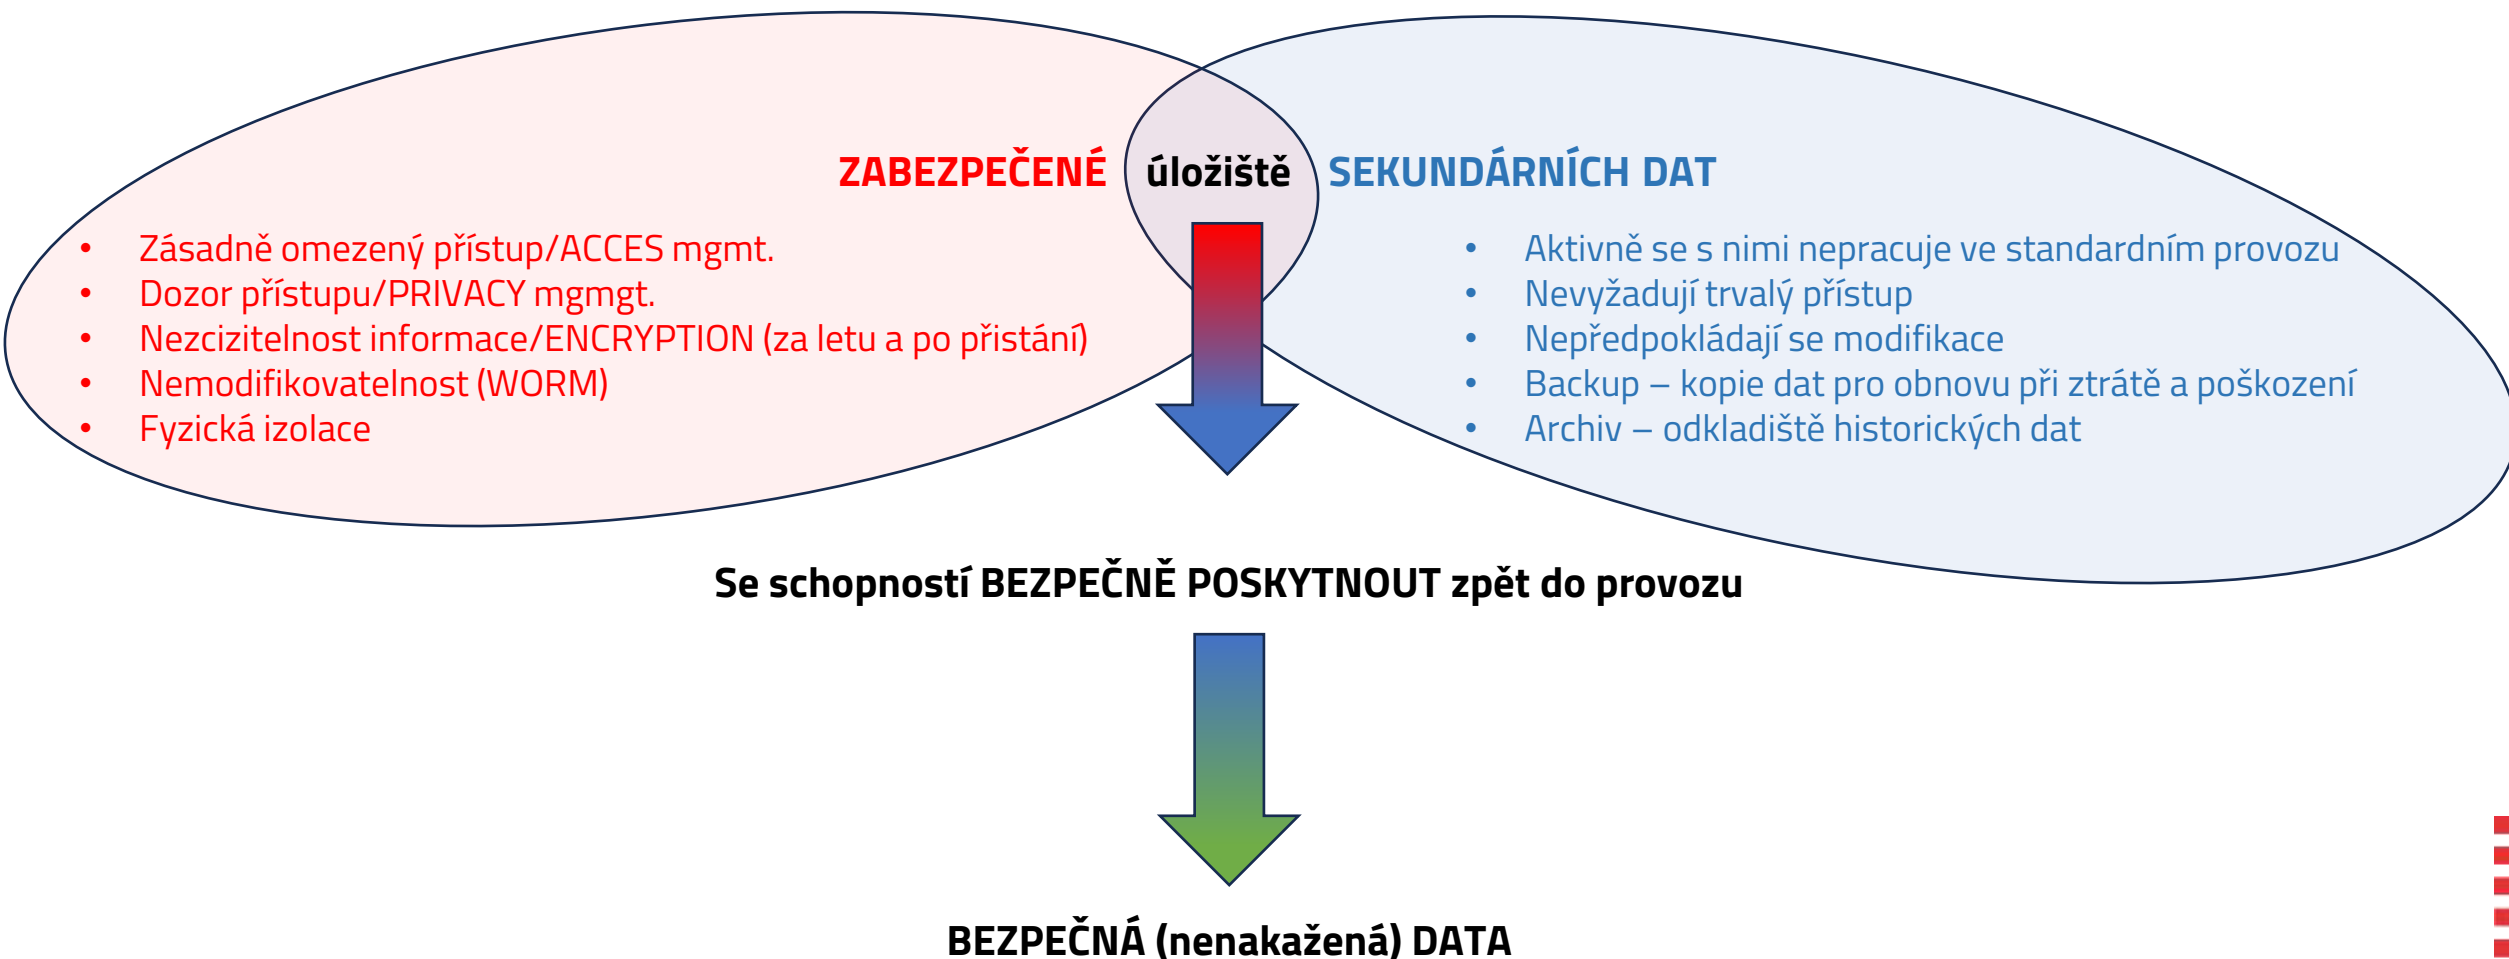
ZABEZPEČENÉ úložiště SEKUNDÁRNÍCH DAT

- Zásadně omezený přístup/ACCES mgmt.
- Dozor přístupu/PRIVACY mgmgt.
- Nezcizitelnost informace/ENCRYPTION (za letu a po přistání)
- Nemodifikovatelnost (WORM)
- Fyzická izolace

- Aktivně se s nimi nepracuje ve standardním provozu
- Nevyžadují trvalý přístup
- Nepředpokládají se modifikace
- Backup – kopie dat pro obnovu při ztrátě a poškození
- Archiv – odkladiště historických dat

Se schopností BEZPEČNĚ POSKYTNOUT zpět do provozu

BEZPEČNÁ (nenakažená) DATA